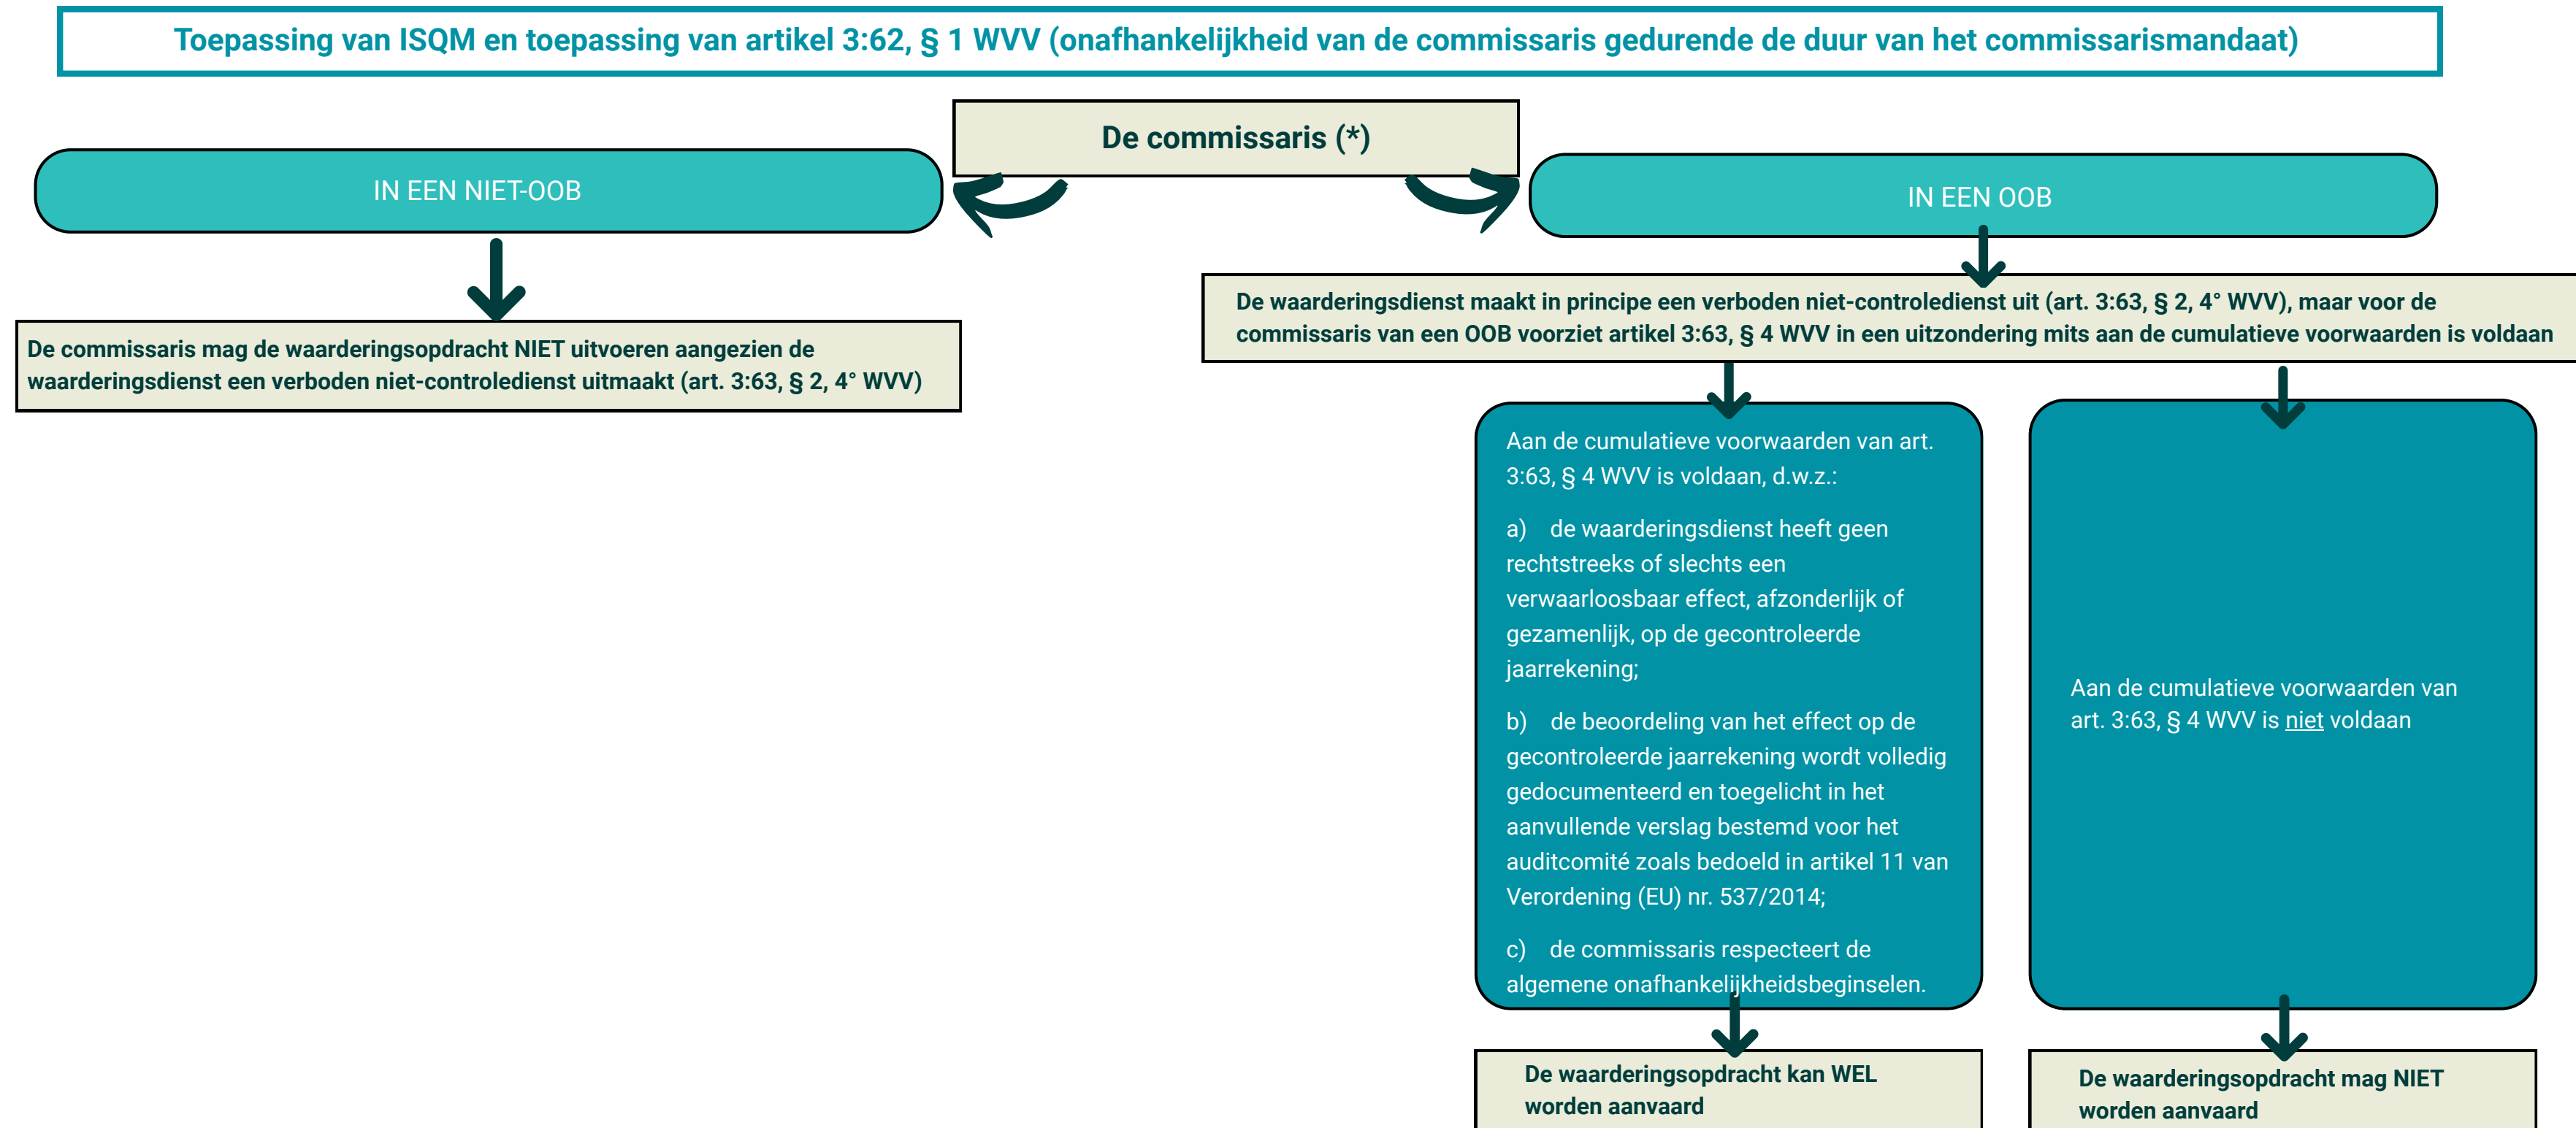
Toepassing van ISQM en toepassing van artikel 3:62, § 1 WVV (onafhankelijkheid van de commissaris gedurende de duur van het commissarismandaat)

De commissaris (*)

IN EEN NIET-OOB

IN EEN OOB

De commissaris mag de waarderingsopdracht NIET uitvoeren aangezien de waarderingsdienst een verboden niet-controledienst uitmaakt (art. 3:63, § 2, 4° WVV)

De waarderingsdienst maakt in principe een verboden niet-controledienst uit (art. 3:63, § 2, 4° WVV), maar voor de commissaris van een OOB voorziet artikel 3:63, § 4 WVV in een uitzondering mits aan de cumulatieve voorwaarden is voldaan

Aan de cumulatieve voorwaarden van art. 3:63, § 4 WVV is voldaan, d.w.z.:

a) de waarderingsdienst heeft geen rechtstreeks of slechts een verwaarloosbaar effect, afzonderlijk of gezamenlijk, op de gecontroleerde jaarrekening;

b) de beoordeling van het effect op de gecontroleerde jaarrekening wordt volledig gedocumenteerd en toegelicht in het aanvullende verslag bestemd voor het auditcomité zoals bedoeld in artikel 11 van Verordening (EU) nr. 537/2014;

c) de commissaris respecteert de algemene onafhankelijkheidsbeginselen.

Aan de cumulatieve voorwaarden van art. 3:63, § 4 WVV is niet voldaan

De waarderingsopdracht kan WEL worden aanvaard

De waarderingsopdracht mag NIET worden aanvaard